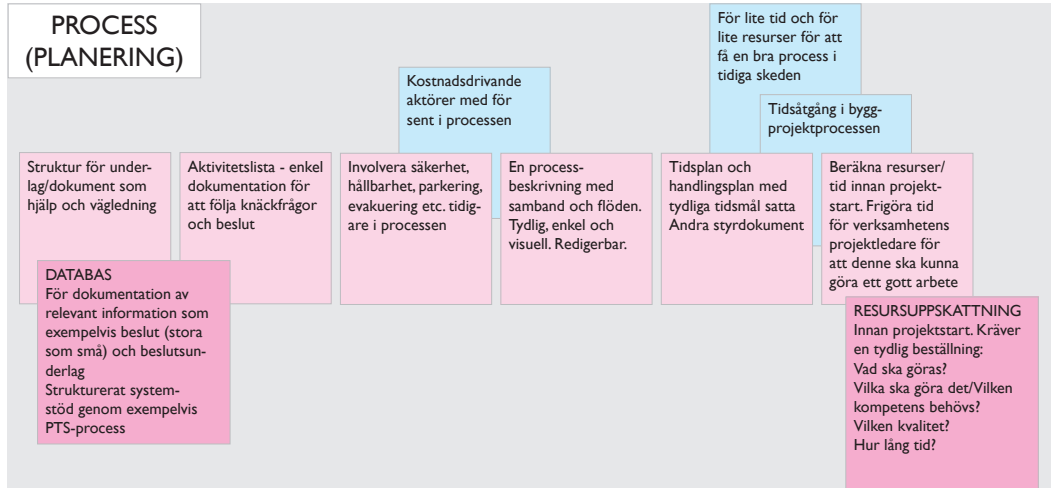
PROCESS (PLANERING)

Kostnadsdrivande aktörer med för sent i processen

För lite tid och för lite resurser för att få en bra process i tidiga skeden

Tidsåtgång i byggprojektprocessen

Struktur för underlag/dokument som hjälp och vägledning

DATABAS
För dokumentation av relevant information som exempelvis beslut (stora som små) och beslutsunderlag
Strukturerat systemstöd genom exempelvis PTS-process

Aktivitetslista - enkel dokumentation för att följa knäckfrågor och beslut

Involvera säkerhet, hållbarhet, parkering, evakuering etc. tidigare i processen

En processbeskrivning med samband och flöden. Tydlig, enkel och visuell. Redigerbar.

Tidsplan och handlingsplan med tydliga tidsmål satta
Andra styrdokument

Beräkna resurser/tid innan projektstart. Frigöra tid för verksamhetens projektledare för att denne ska kunna göra ett gott arbete

RESURSUPPSKATTNING
Innan projektstart. Kräver en tydlig beställning:
Vad ska göras?
Vilka ska göra det/Vilken kompetens behövs?
Vilken kvalitet?
Hur lång tid?